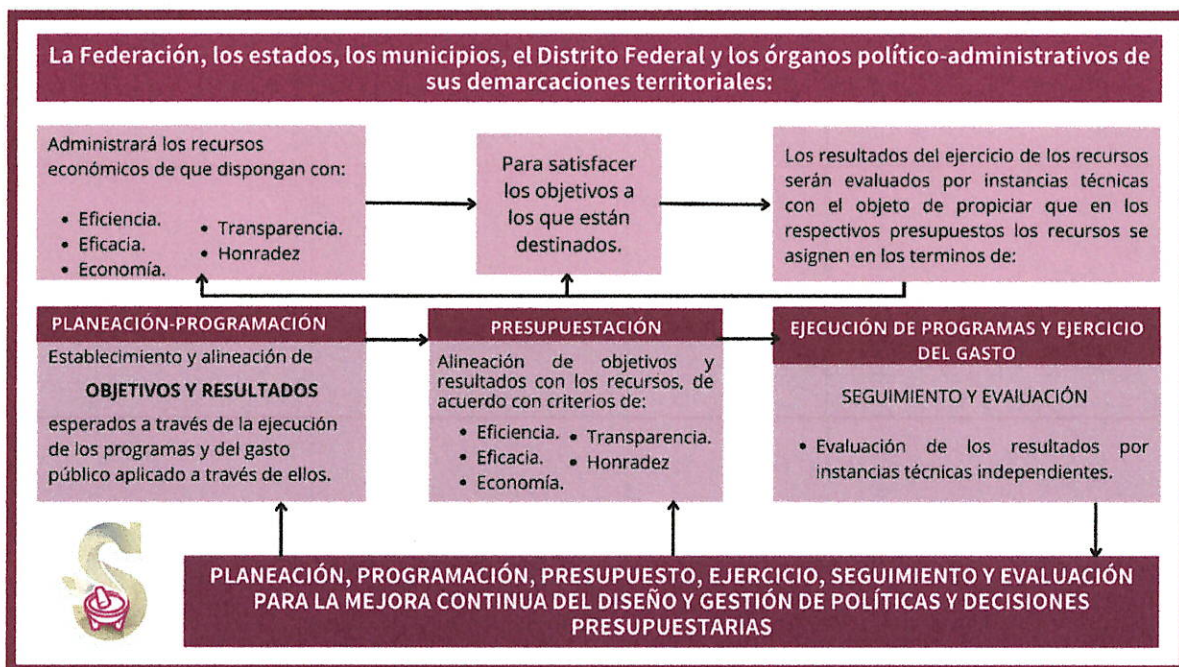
La Federación, los estados, los municipios, el Distrito Federal y los órganos político-administrativos de sus demarcaciones territoriales:

Administrará los recursos económicos de que dispongan con:

- Eficiencia.
- Eficacia.
- Economía.
- Transparencia.
- Honradez

Para satisfacer los objetivos a los que están destinados.

Los resultados del ejercicio de los recursos serán evaluados por instancias técnicas con el objeto de propiciar que en los respectivos presupuestos los recursos se asignen en los terminos de:

PLANEACIÓN-PROGRAMACIÓN

Establecimiento y alineación de

OBJETIVOS Y RESULTADOS

esperados a través de la ejecución de los programas y del gasto público aplicado a través de ellos.

PRESUPUESTACIÓN

Alineación de objetivos y resultados con los recursos, de acuerdo con criterios de:

- Eficiencia.
- Eficacia.
- Economía.
- Transparencia.
- Honradez

EJECUCIÓN DE PROGRAMAS Y EJERCICIO DEL GASTO

SEGUIMIENTO Y EVAUACIÓN

- Evaluación de los resultados por instancias técnicas independientes.

PLANEACIÓN, PROGRAMACIÓN, PRESUPUESTO, EJERCICIO, SEGUIMIENTO Y EVALUACIÓN PARA LA MEJORA CONTINUA DEL DISEÑO Y GESTIÓN DE POLÍTICAS Y DECISIONES PRESUPUESTARIAS